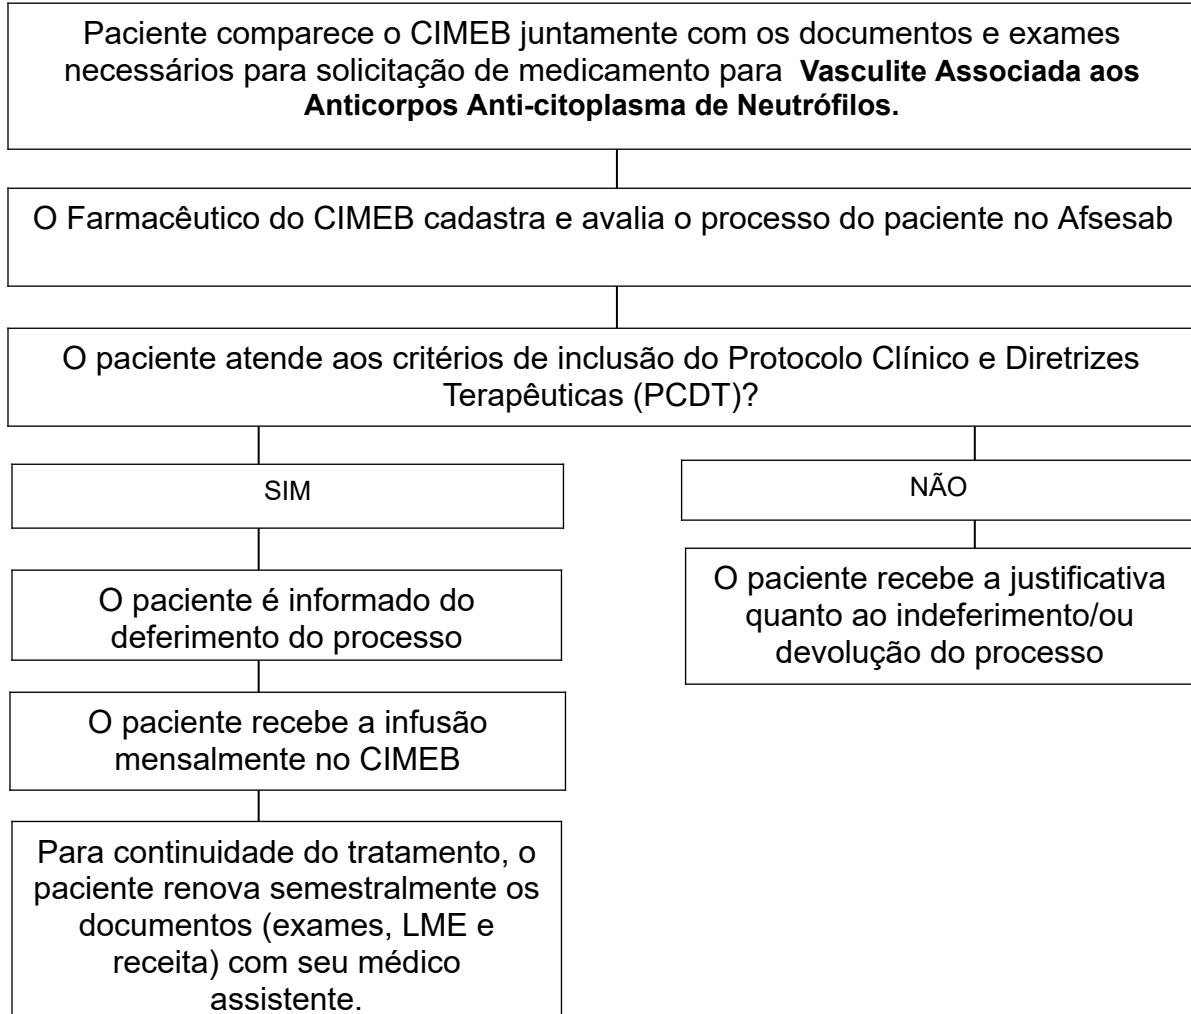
Paciente comparece o CIMEB juntamente com os documentos e exames necessários para solicitação de medicamento para **Vasculite Associada aos Anticorpos Anti-citoplasma de Neutrófilos.**

O Farmacêutico do CIMEB cadastra e avalia o processo do paciente no Afsesab

O paciente atende aos critérios de inclusão do Protocolo Clínico e Diretrizes Terapêuticas (PCDT)?

SIM

O paciente é informado do deferimento do processo

O paciente recebe a infusão mensalmente no CIMEB

Para continuidade do tratamento, o paciente renova semestralmente os documentos (exames, LME e receita) com seu médico assistente.

NÃO

O paciente recebe a justificativa quanto ao indeferimento/ou devolução do processo